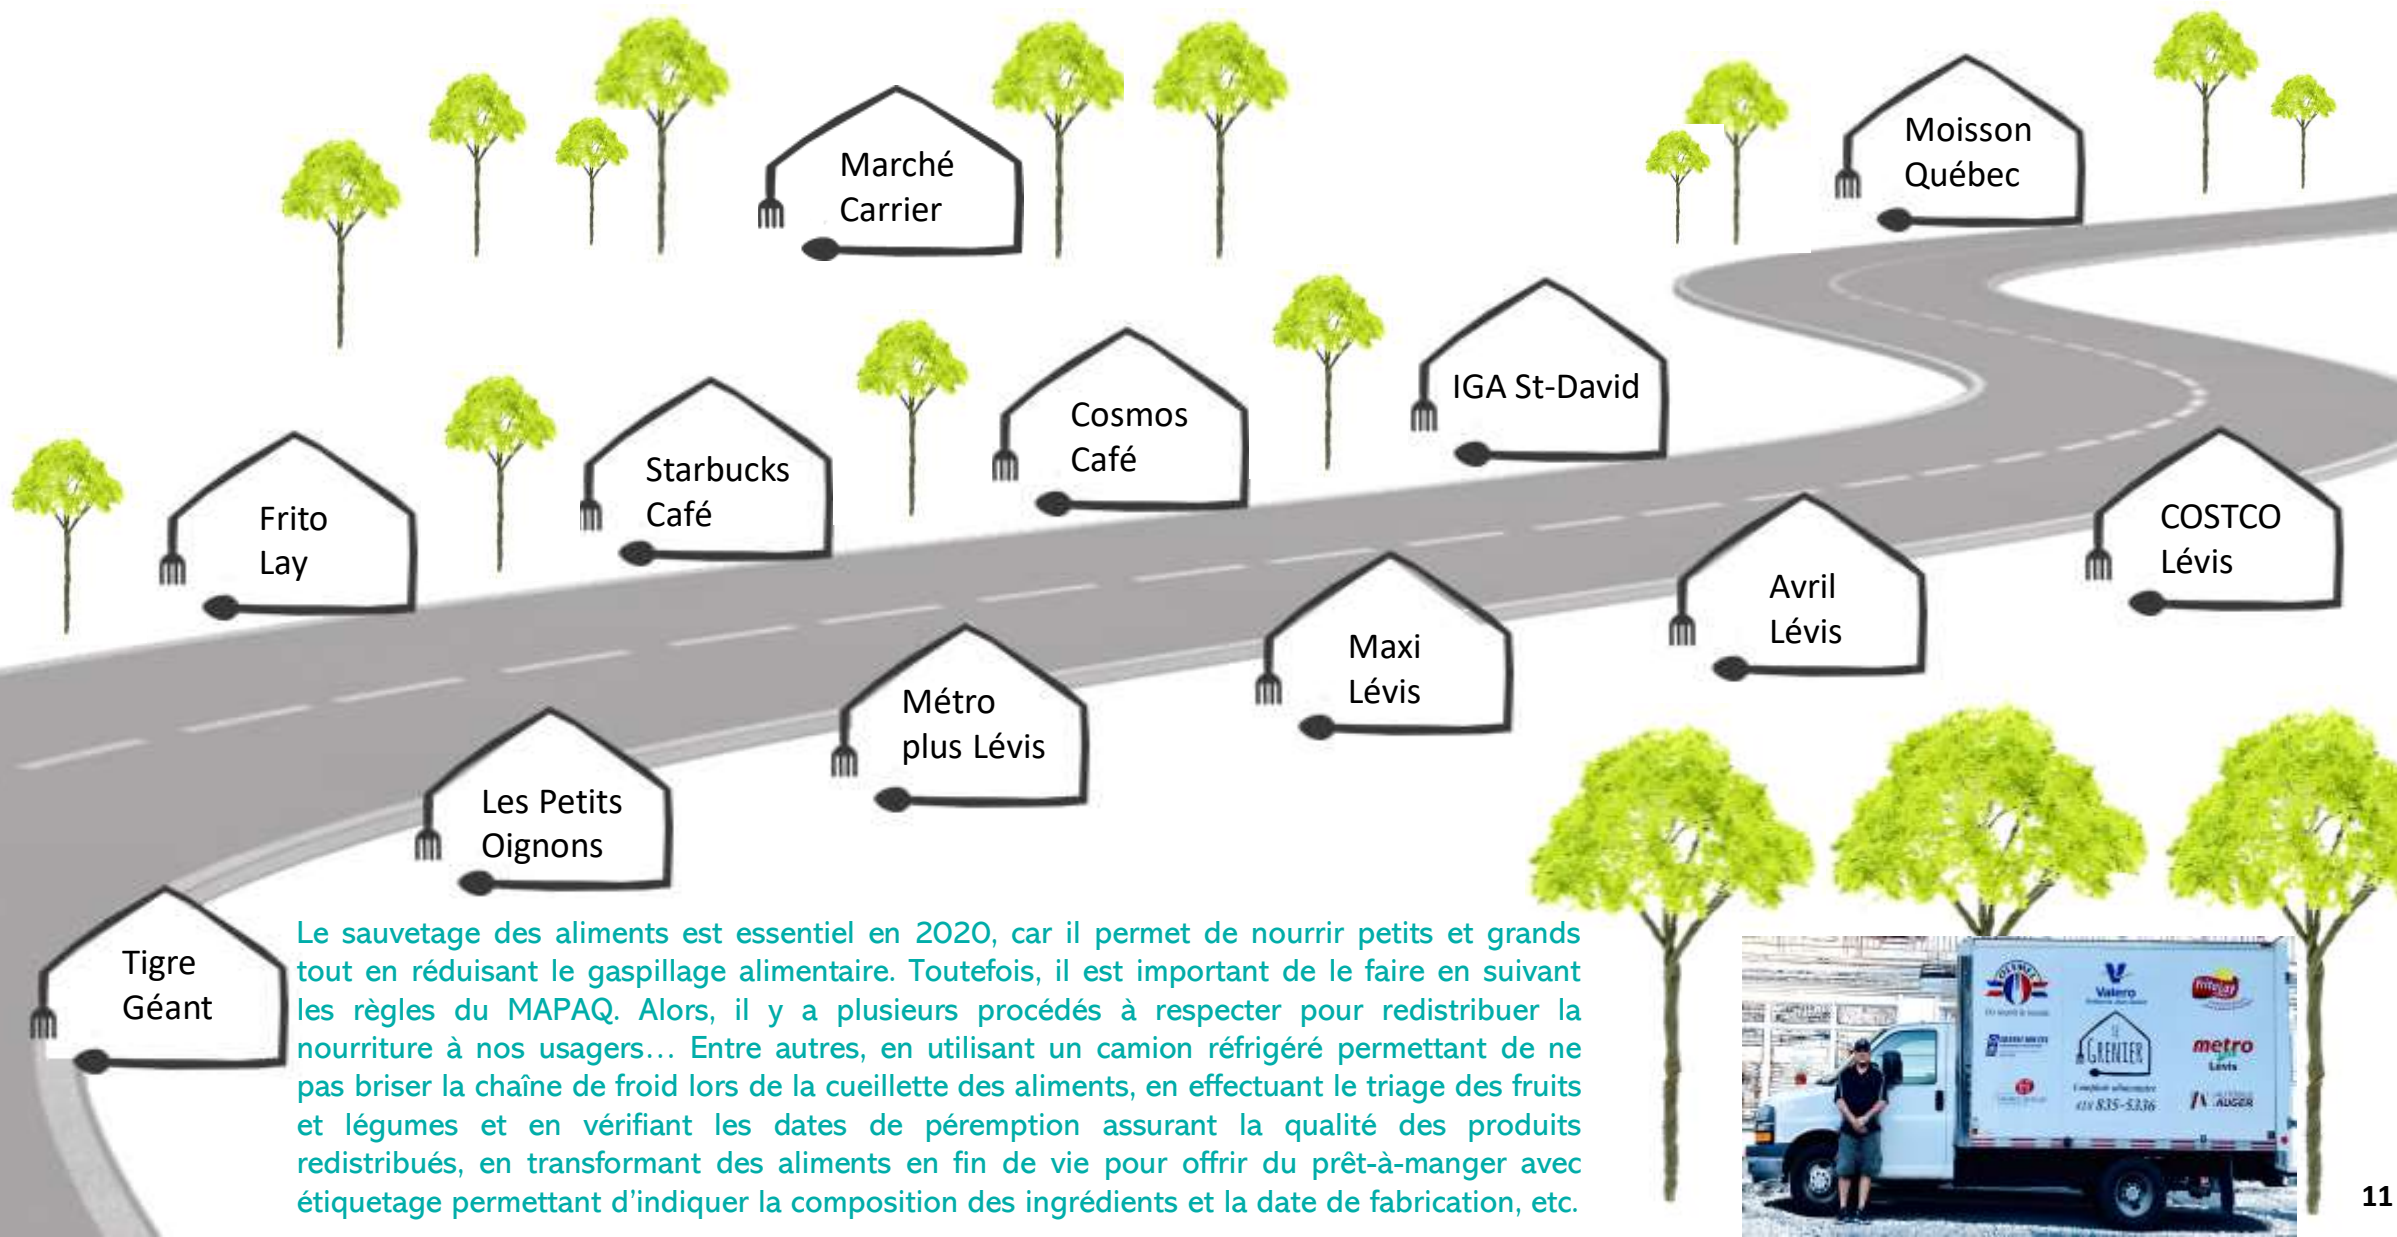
Marché Carrier

Moisson Québec

IGA St-David

Cosmos Café

Starbucks Café

Frito Lay

COSTCO Lévis

Avril Lévis

Maxi Lévis

Métro plus Lévis

Les Petits Oignons

Tigre Géant

Le sauvetage des aliments est essentiel en 2020, car il permet de nourrir petits et grands tout en réduisant le gaspillage alimentaire. Toutefois, il est important de le faire en suivant les règles du MAPAQ. Alors, il y a plusieurs procédés à respecter pour redistribuer la nourriture à nos usagers… Entre autres, en utilisant un camion réfrigéré permettant de ne pas briser la chaîne de froid lors de la cueillette des aliments, en effectuant le triage des fruits et légumes et en vérifiant les dates de péremption assurant la qualité des produits redistribués, en transformant des aliments en fin de vie pour offrir du prêt-à-manger avec étiquetage permettant d'indiquer la composition des ingrédients et la date de fabrication, etc.

Valero

Le Grenier

418 835-5336

metro Lévis

11